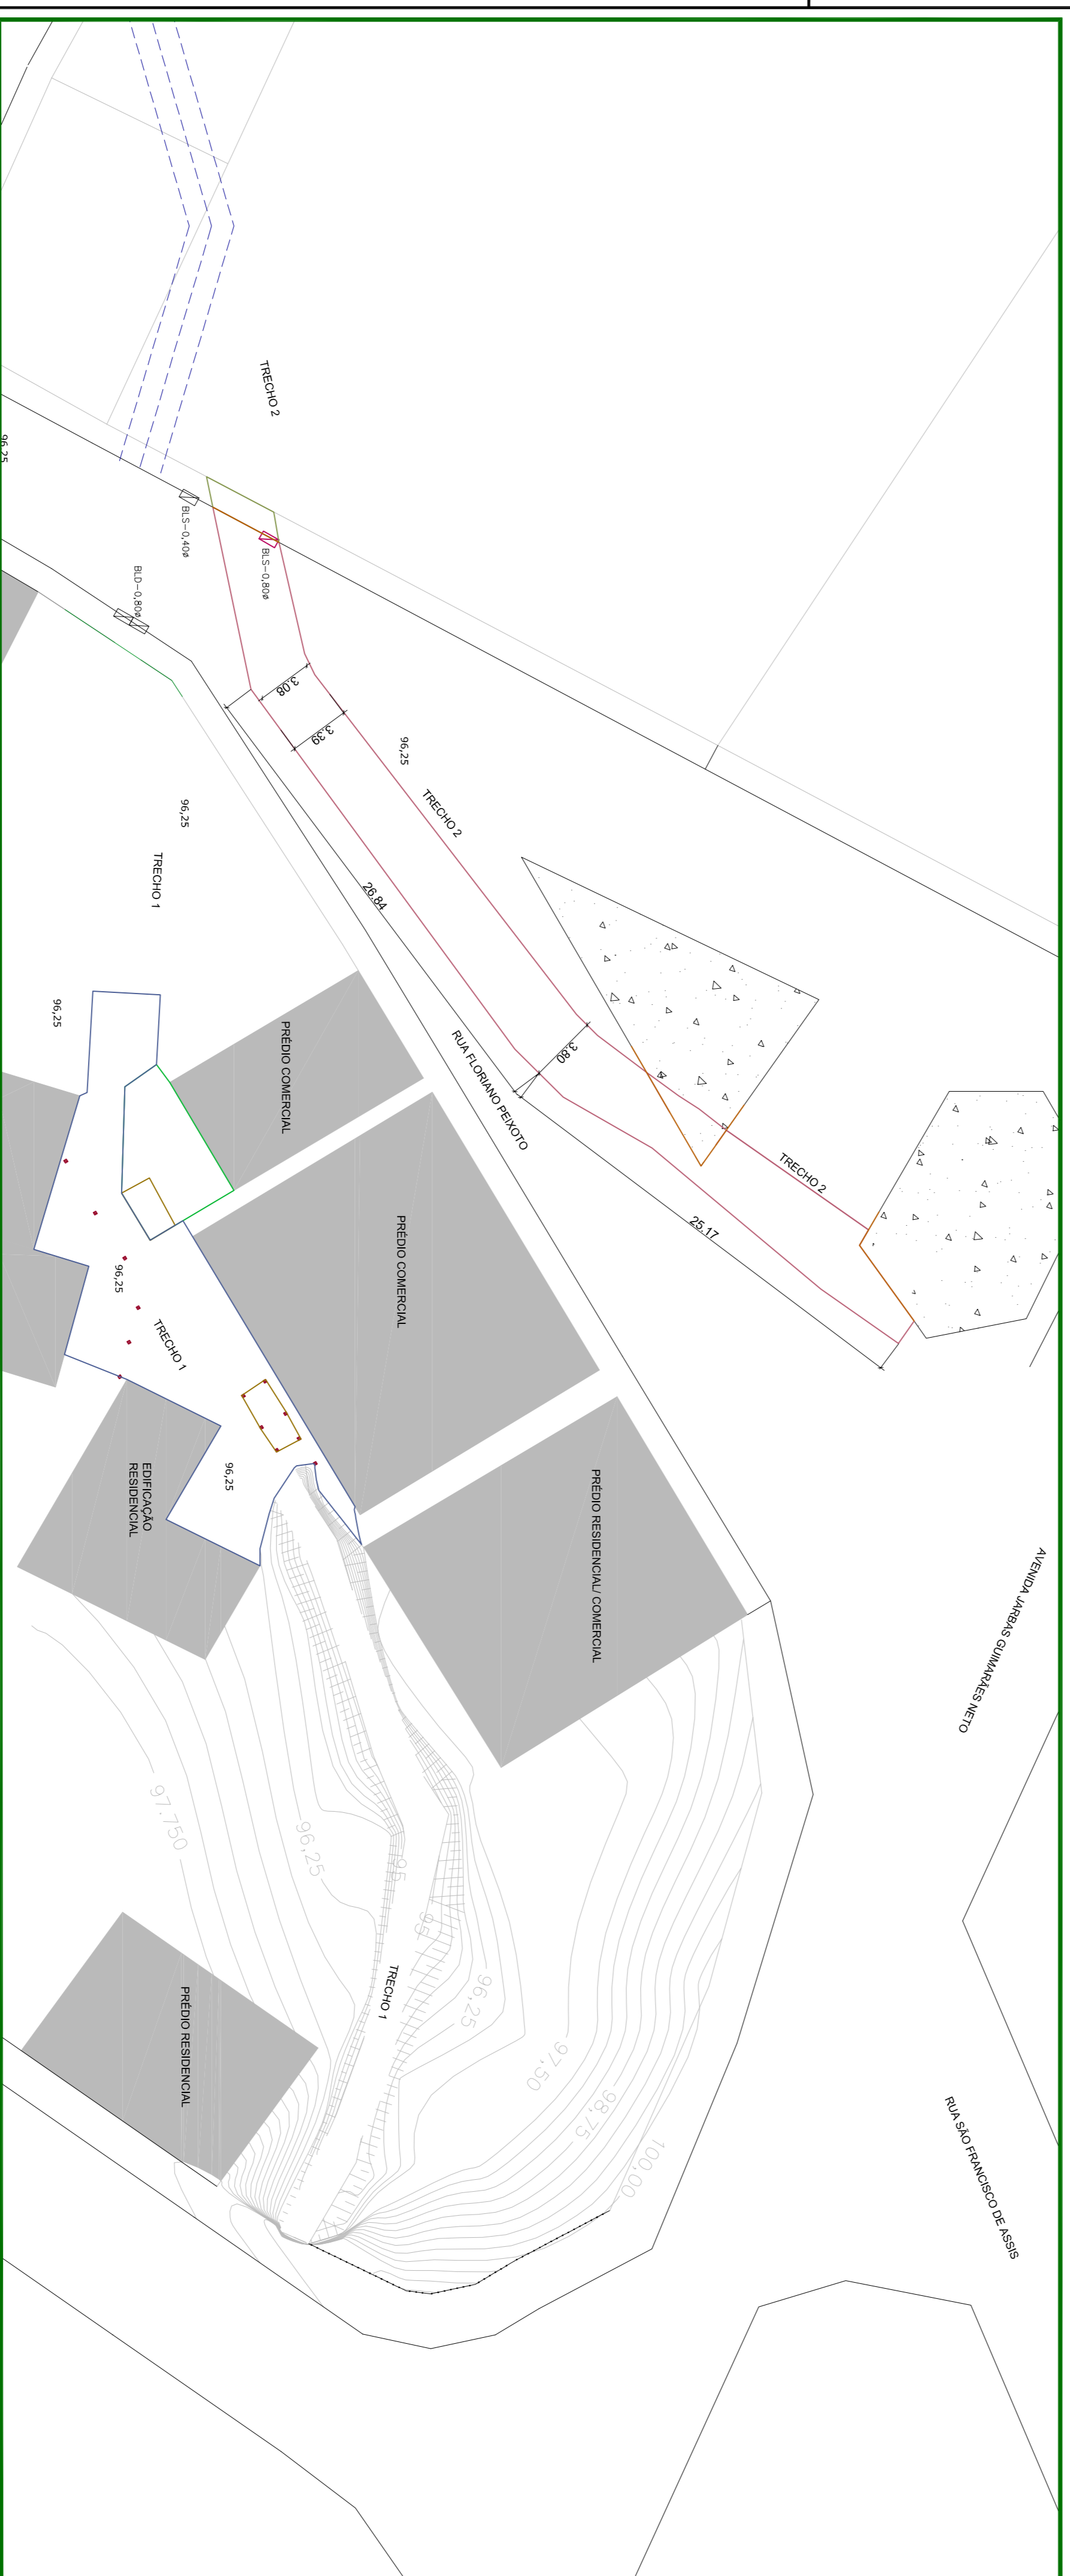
TRECHO 2
96,25
BLS-0,40ø
BLS-0,80ø
BLD-0,80ø
3,08
3,39
96,25
TRECHO 2
96,25
TRECHO 1
26,84
96,25
PRÉDIO COMERCIAL
RUA FLORIANO PEIXOTO
3,80
TRECHO 2
25,17
PRÉDIO COMERCIAL
96,25
TRECHO 1
96,25
EDIFICAÇÃO RESIDENCIAL
PRÉDIO RESIDENCIAL/ COMERCIAL
AVENIDA JARBAS GUIMARÃES NETO
97,750
96,25
95
95
TRECHO 1
96,25
97,50
98,75
100,00
PRÉDIO RESIDENCIAL
RUA SÃO FRANCISCO DE ASSIS